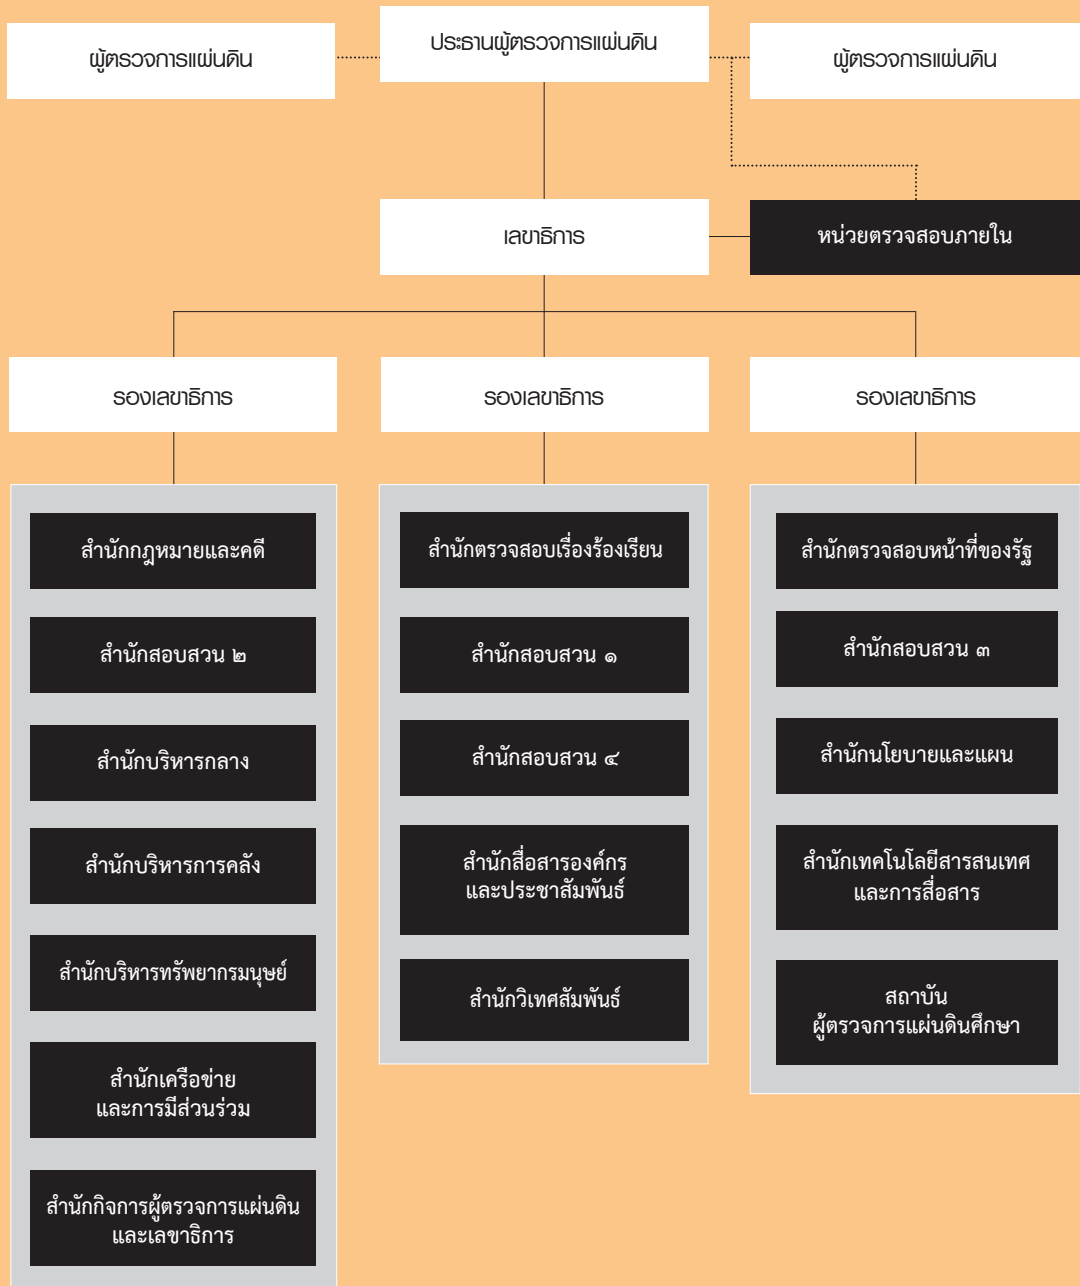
ผู้ตรวจการแผ่นดิน

ประธานผู้ตรวจการแผ่นดิน

ผู้ตรวจการแผ่นดิน

เลขาธิการ

หน่วยตรวจสอบภายใน

รองเลขาธิการ

รองเลขาธิการ

รองเลขาธิการ

สำนักกฎหมายและคดี

สำนักสอบสวน ๒

สำนักบริหารกลาง

สำนักบริหารการคลัง

สำนักบริหารทรัพยากรมนุษย์

สำนักเครือข่าย และการมีส่วนร่วม

สำนักกิจการผู้ตรวจการแผ่นดิน และเลขาธิการ

สำนักตรวจสอบเรื่องร้องเรียน

สำนักสอบสวน ๑

สำนักสอบสวน ๔

สำนักสื่อสารองค์กร และประชาสัมพันธ์

สำนักวิเทศสัมพันธ์

สำนักตรวจสอบหน้าที่ของรัฐ

สำนักสอบสวน ๓

สำนักนโยบายและแผน

สำนักเทคโนโลยีสารสนเทศ และการสื่อสาร

สถาบัน ผู้ตรวจการแผ่นดินศึกษา